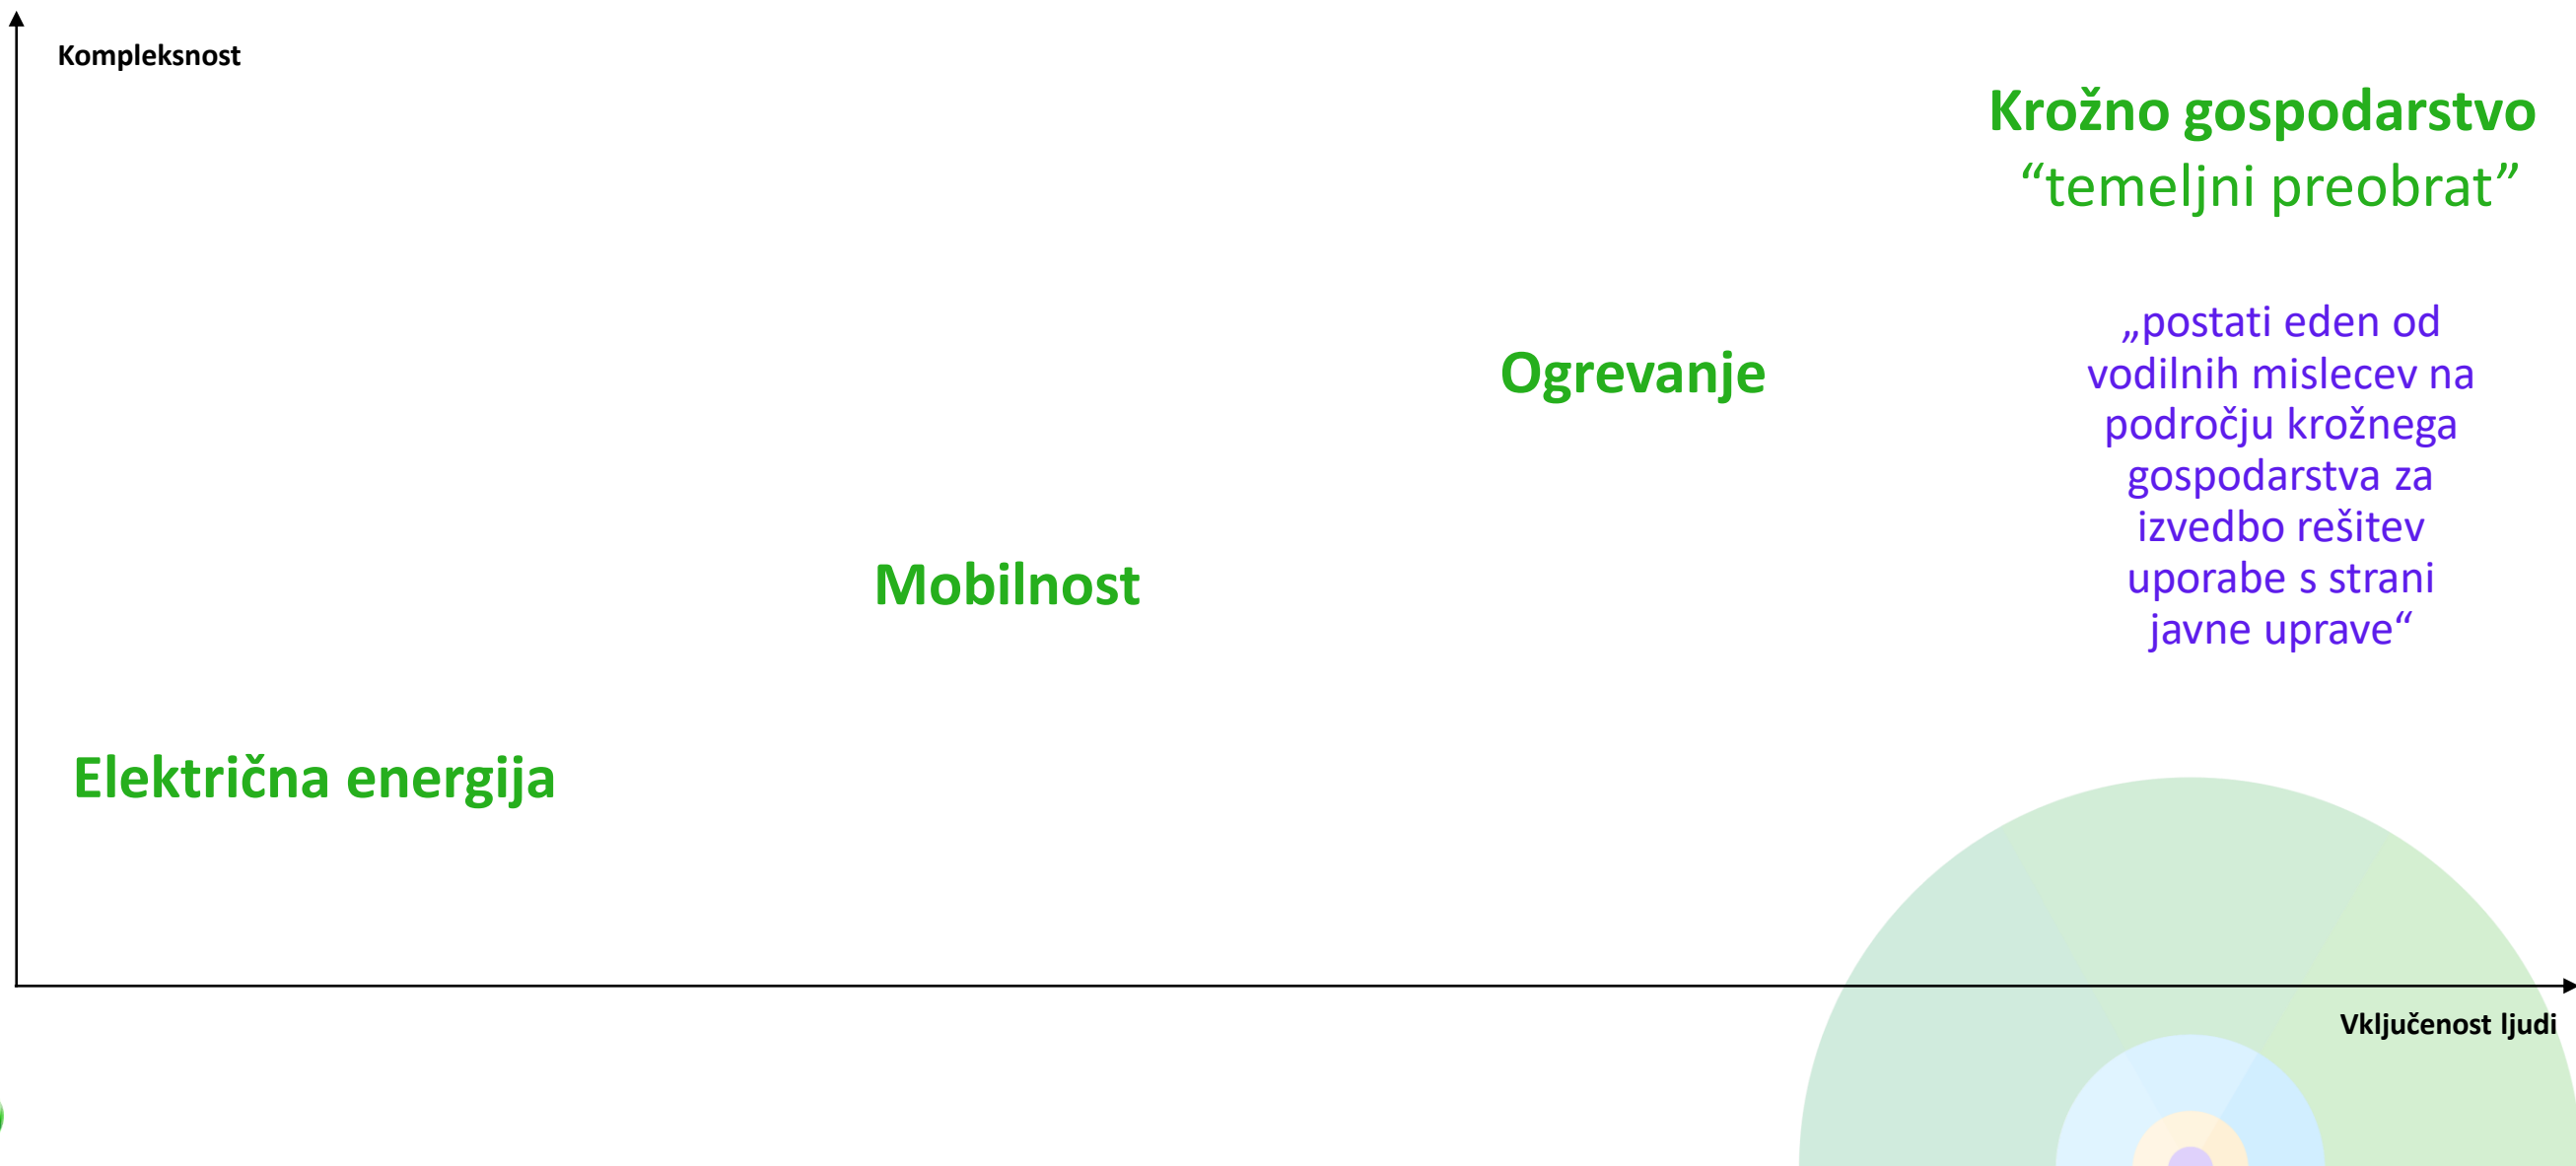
Kompleksnost

Krožno gospodarstvo
“temeljni preobrat”

„postati eden od vodilnih mislecev na področju krožnega gospodarstva za izvedbo rešitev uporabe s strani javne uprave“

Ogrevanje

Mobilnost

Električna energija

Vključenost ljudi